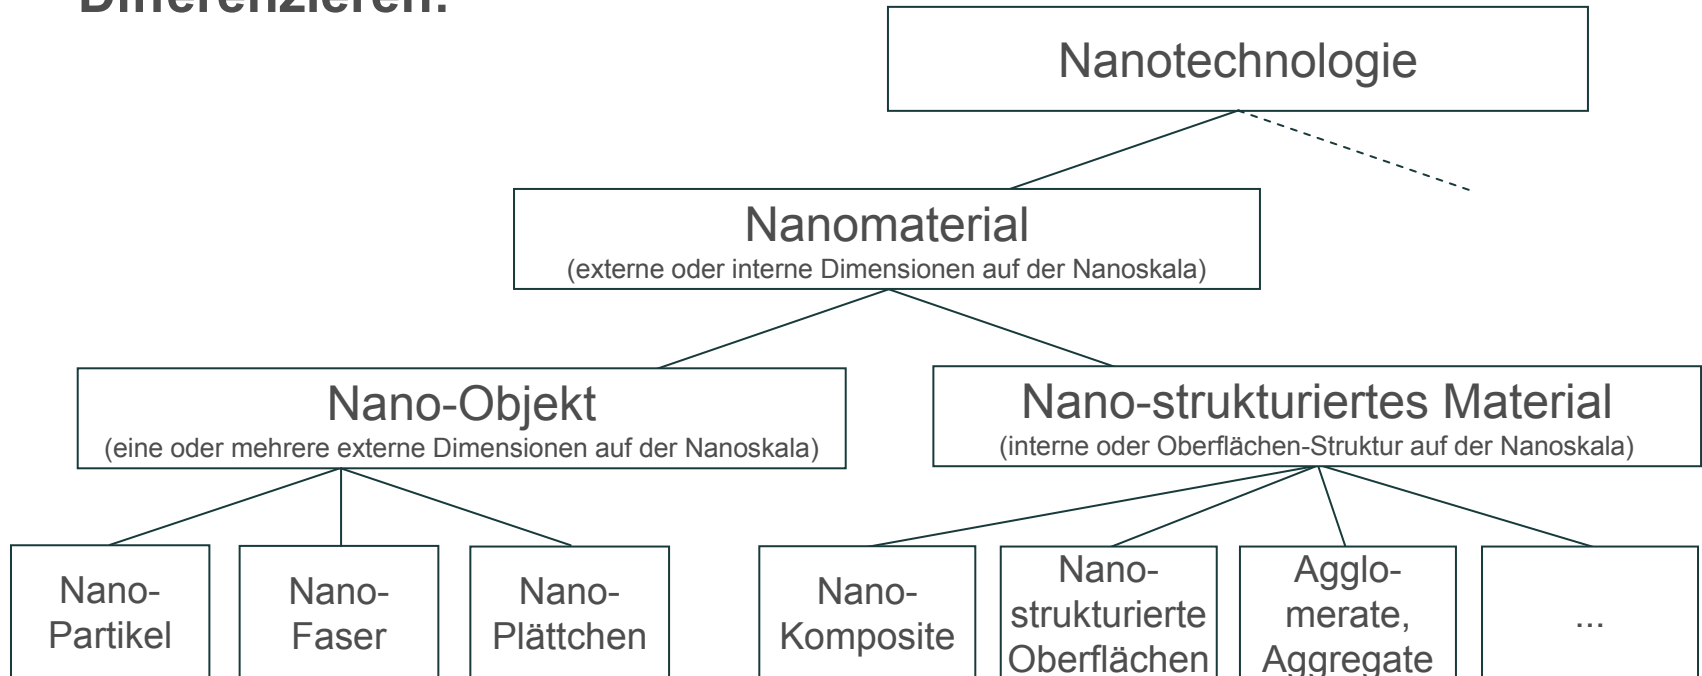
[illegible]

Nanotechnologie

Nanomaterial
(externe oder interne Dimensionen auf der Nanoskala)

Nano-Objekt
(eine oder mehrere externe Dimensionen auf der Nanoskala)

Nano-strukturiertes Material
(interne oder Oberflächen-Struktur auf der Nanoskala)

Nano-Partikel

Nano-Faser

Nano-Plättchen

Nano-Komposite

Nano-strukturierte Oberflächen

Agglomerate, Aggregate

...